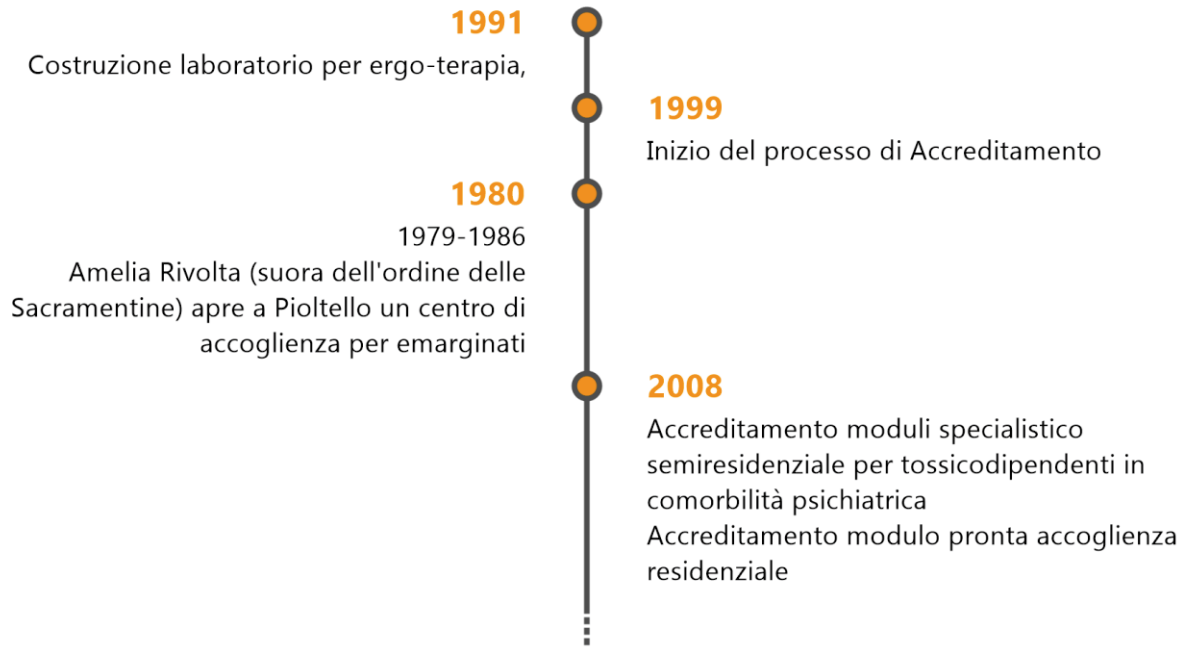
1991
Costruzione laboratorio per ergo-terapia,

1999
Inizio del processo di Accreditamento

1980
1979-1986
Amelia Rivolta (suora dell'ordine delle Sacramentine) apre a Pioltello un centro di accoglienza per emarginati

2008
Accreditamento moduli specialistico semiresidenziale per tossicodipendenti in comorbilità psichiatrica
Accreditamento modulo pronta accoglienza residenziale